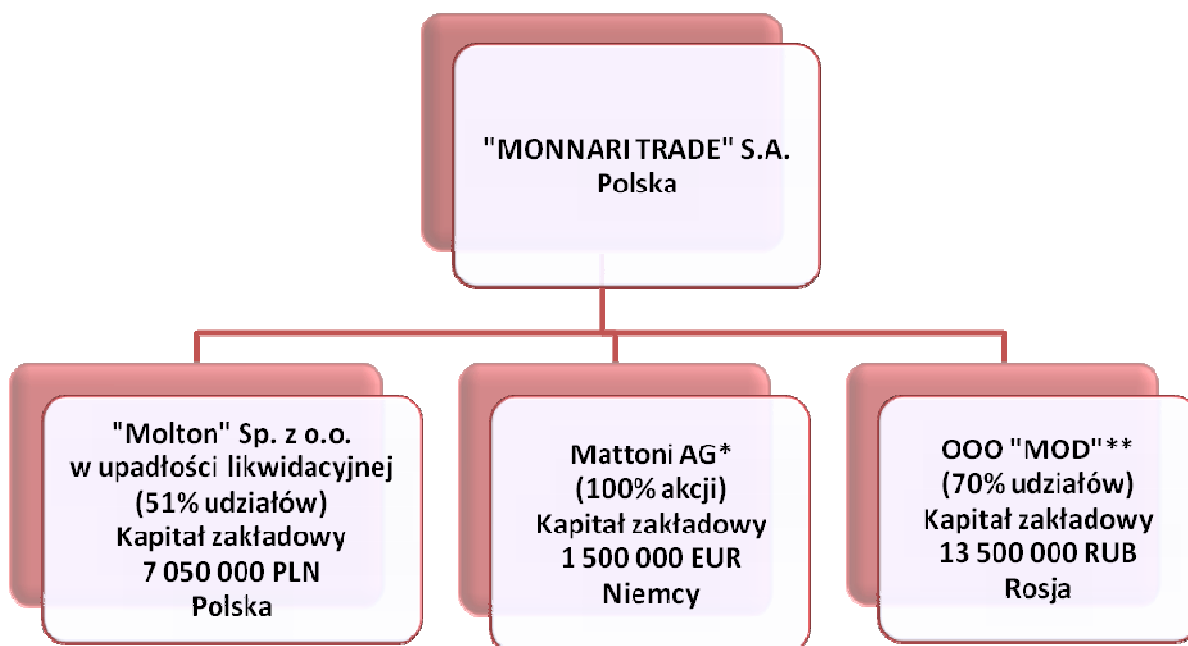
"MONNARI TRADE" S.A.
Polska

"Molton" Sp. z o.o.
w upadłości likwidacyjnej
(51% udziałów)
Kapitał zakładowy
7 050 000 PLN
Polska

Mattoni AG*
(100% akcji)
Kapitał zakładowy
1 500 000 EUR
Niemcy

OOO "MOD"**
(70% udziałów)
Kapitał zakładowy
13 500 000 RUB
Rosja